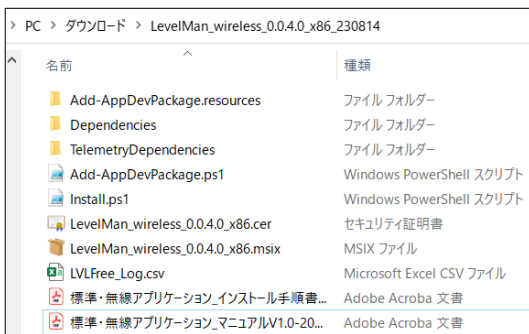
> PC > ダウンロード > LevelMan_wireless_0.0.4.0_x86_230814

名前 | 種類

| 名前 | 種類 |
|---|---|
| Add-AppDevPackage.resources | ファイル フォルダー |
| Dependencies | ファイル フォルダー |
| TelemetryDependencies | ファイル フォルダー |
| Add-AppDevPackage.ps1 | Windows PowerShell スクリプト |
| Install.ps1 | Windows PowerShell スクリプト |
| LevelMan_wireless_0.0.4.0_x86.cer | セキュリティ証明書 |
| LevelMan_wireless_0.0.4.0_x86.msix | MSIX ファイル |
| LVLFree_Log.csv | Microsoft Excel CSV ファイル |
| 標準・無線アプリケーション_インストール手順書... | Adobe Acroba 文書 |
| 標準・無線アプリケーション_マニュアルV1.0-20... | Adobe Acroba 文書 |